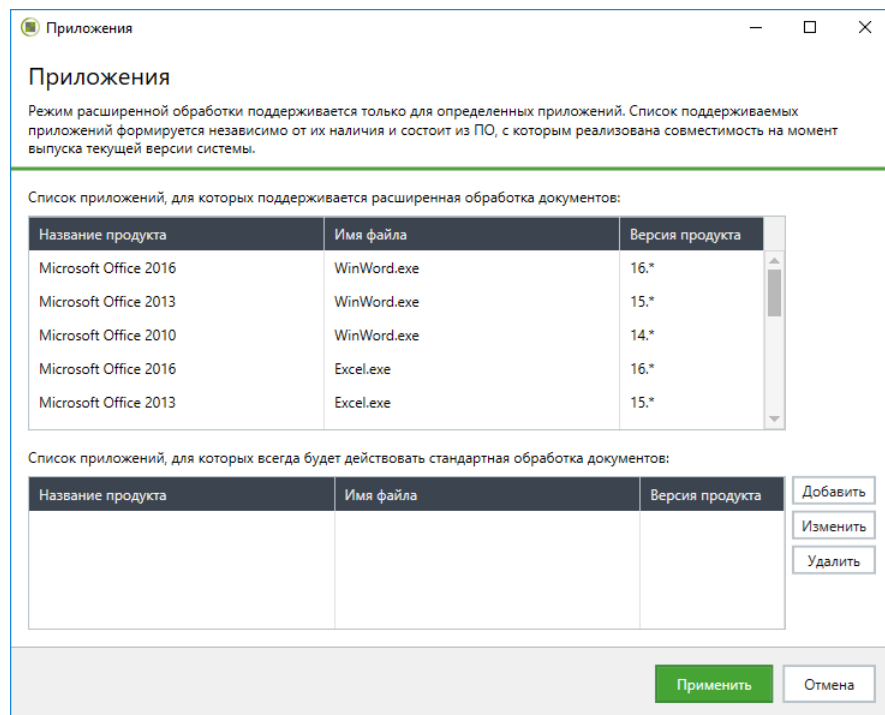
Приложения

Приложения

Режим расширенной обработки поддерживается только для определенных приложений. Список поддерживаемых приложений формируется независимо от их наличия и состоит из ПО, с которым реализована совместимость на момент выпуска текущей версии системы.

Список приложений, для которых поддерживается расширенная обработка документов:

| Название продукта | Имя файла | Версия продукта |
|---|---|---|
| Microsoft Office 2016 | WinWord.exe | 16.* |
| Microsoft Office 2013 | WinWord.exe | 15.* |
| Microsoft Office 2010 | WinWord.exe | 14.* |
| Microsoft Office 2016 | Excel.exe | 16.* |
| Microsoft Office 2013 | Excel.exe | 15.* |

Список приложений, для которых всегда будет действовать стандартная обработка документов:

| Название продукта | Имя файла | Версия продукта |
|---|---|---|

Добавить
Изменить
Удалить

Применить
Отмена